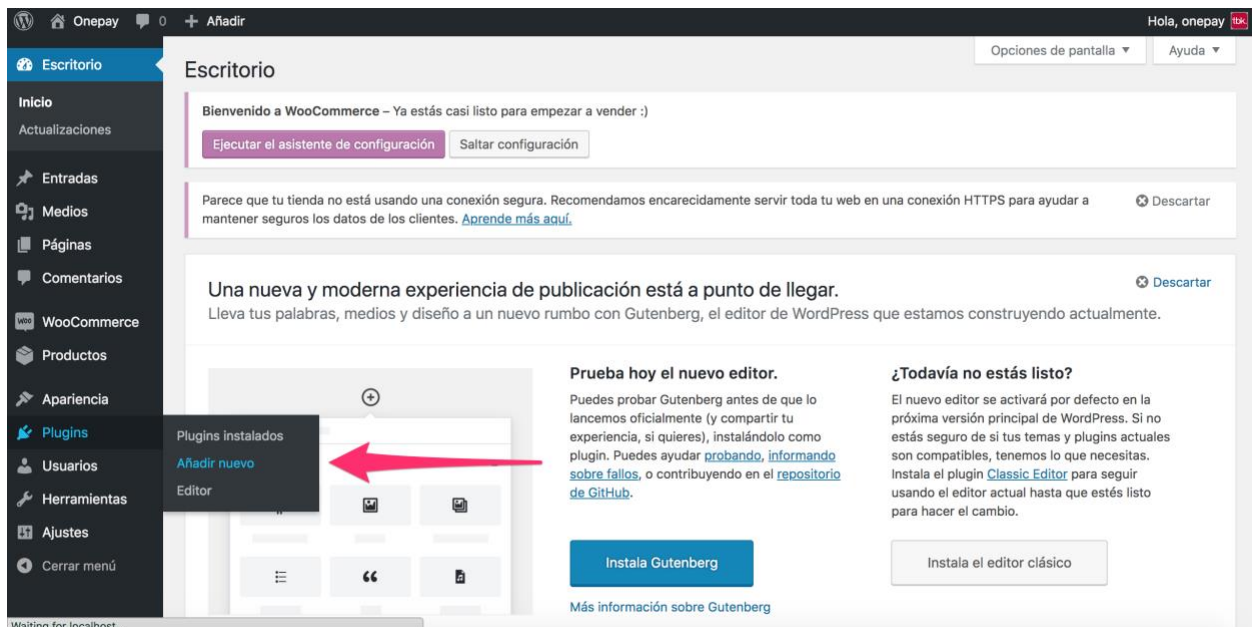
Onepay 0 + Añadir
Hola, onepay

Escritorio
Inicio
Actualizaciones
Entradas
Medios
Páginas
Comentarios
WooCommerce
Productos
Apariencia
Plugins
Usuarios
Herramientas
Ajustes
Cerrar menú

Plugins instalados
Añadir nuevo
Editor

Opciones de pantalla ▼
Ayuda ▼

Escritorio

Bienvenido a WooCommerce – Ya estás casi listo para empezar a vender :)

Ejecutar el asistente de configuración
Saltar configuración

Parece que tu tienda no está usando una conexión segura. Recomendamos encarecidamente servir toda tu web en una conexión HTTPS para ayudar a mantener seguros los datos de los clientes. Aprende más aquí.

Descartar

Una nueva y moderna experiencia de publicación está a punto de llegar.
Lleva tus palabras, medios y diseño a un nuevo rumbo con Gutenberg, el editor de WordPress que estamos construyendo actualmente.

Descartar

Prueba hoy el nuevo editor.
Puedes probar Gutenberg antes de que lo lancemos oficialmente (y compartir tu experiencia, si quieres), instalándolo como plugin. Puedes ayudar probando, informando sobre fallos, o contribuyendo en el repositorio de GitHub.

Instala Gutenberg

Más información sobre Gutenberg

¿Todavía no estás listo?
El nuevo editor se activará por defecto en la próxima versión principal de WordPress. Si no estás seguro de si tus temas y plugins actuales son compatibles, tenemos lo que necesitas. Instala el plugin Classic Editor para seguir usando el editor actual hasta que estés listo para hacer el cambio.

Instala el editor clásico

Waiting for localhost...